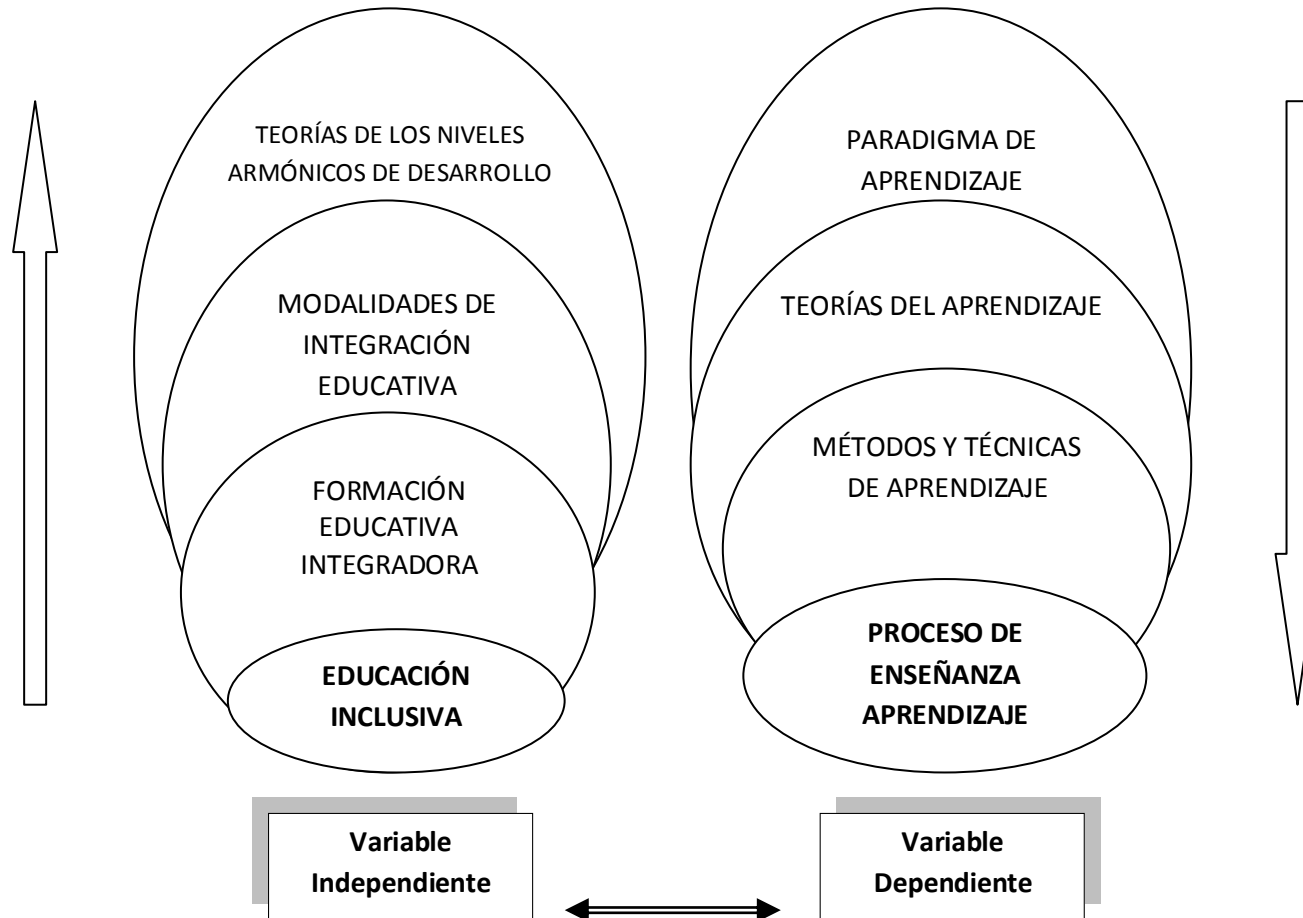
TEORÍAS DE LOS NIVELES ARMÓNICOS DE DESARROLLO

MODALIDADES DE INTEGRACIÓN EDUCATIVA

FORMACIÓN EDUCATIVA INTEGRADORA

**EDUCACIÓN INCLUSIVA**

PARADIGMA DE APRENDIZAJE

TEORÍAS DEL APRENDIZAJE

MÉTODOS Y TÉCNICAS DE APRENDIZAJE

**PROCESO DE ENSEÑANZA APRENDIZAJE**

**Variable Independiente**

**Variable Dependiente**